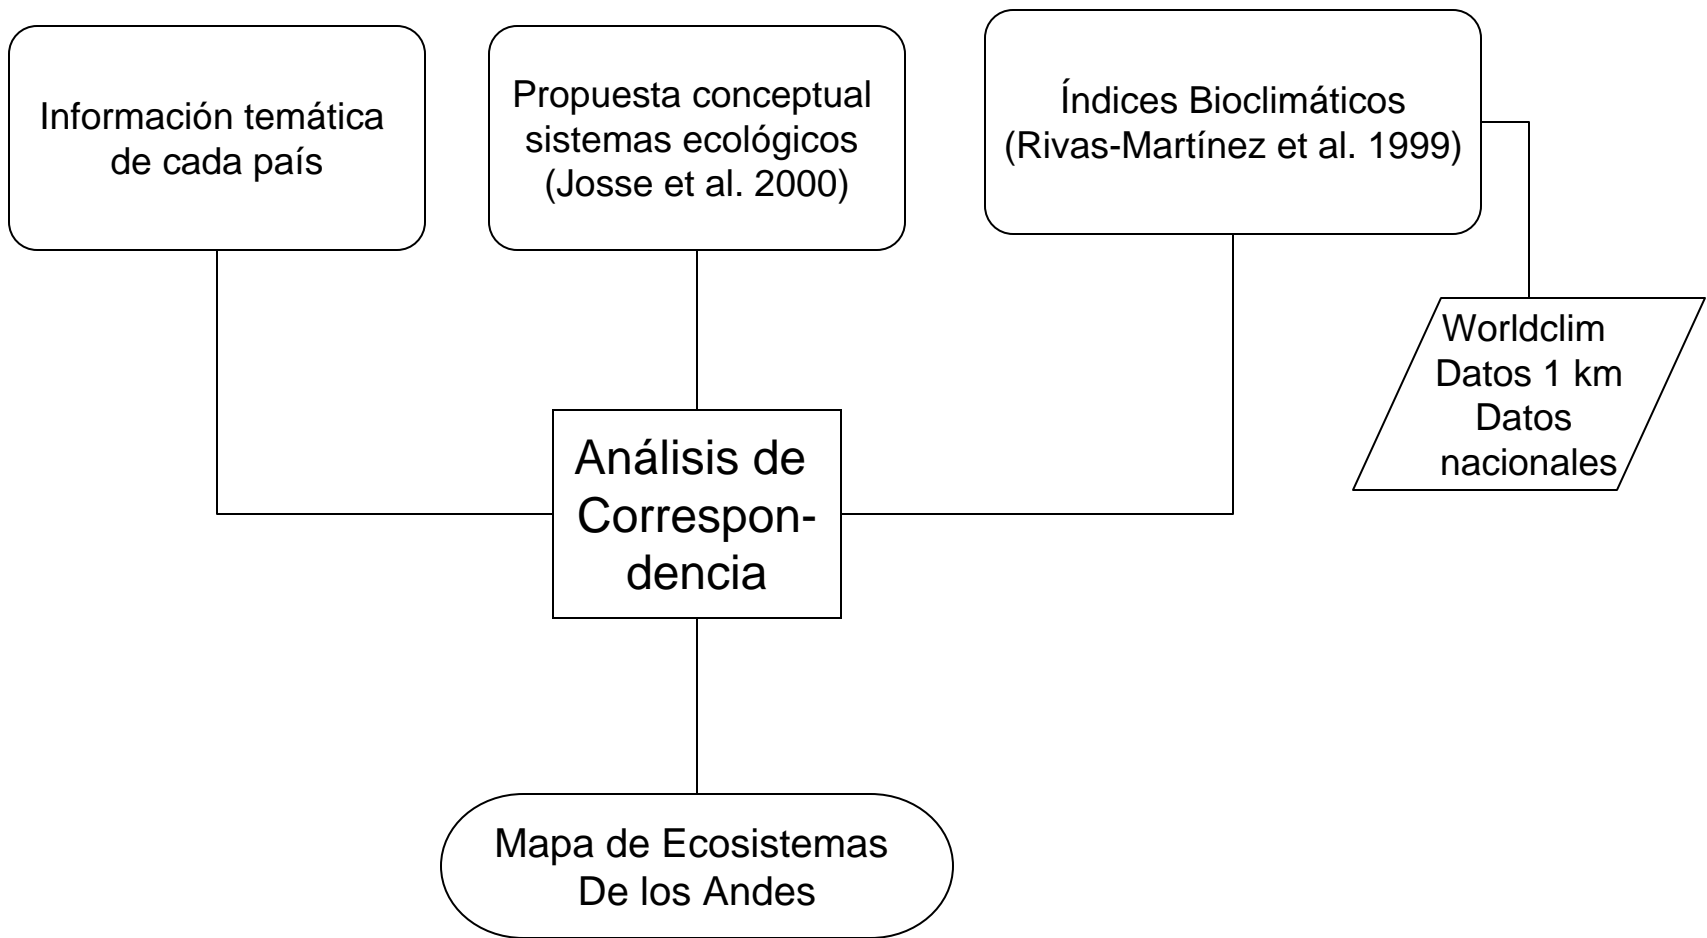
Información temática de cada país

Propuesta conceptual sistemas ecológicos (Josse et al. 2000)

Índices Bioclimáticos (Rivas-Martínez et al. 1999)

Worldclim
Datos 1 km
Datos nacionales

Análisis de Correspondencia

Mapa de Ecosistemas De los Andes